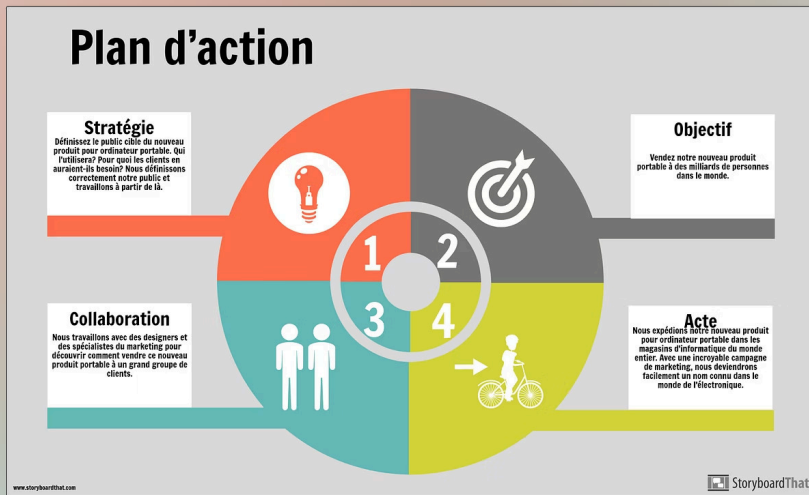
Plan d'action

Stratégie
Définissez le public cible du nouveau produit pour ordinateur portable. Qui l'utilisera? Pour quoi les clients en auraient-ils besoin? Nous définissons correctement notre public et travaillons à partir de là.

Objectif
Vendez notre nouveau produit portable à des milliards de personnes dans le monde.

1
2
3
4

Collaboration
Nous travaillons avec des designers et des spécialistes du marketing pour découvrir comment vendre ce nouveau produit portable à un grand groupe de clients.

Acte
Nous expédions notre nouveau produit pour ordinateur portable dans les magasins d'informatique du monde entier. Avec une incroyable campagne de marketing, nous deviendrons facilement un nom connu dans le monde de l'électronique.

www.storyboardthat.com
StoryboardThat